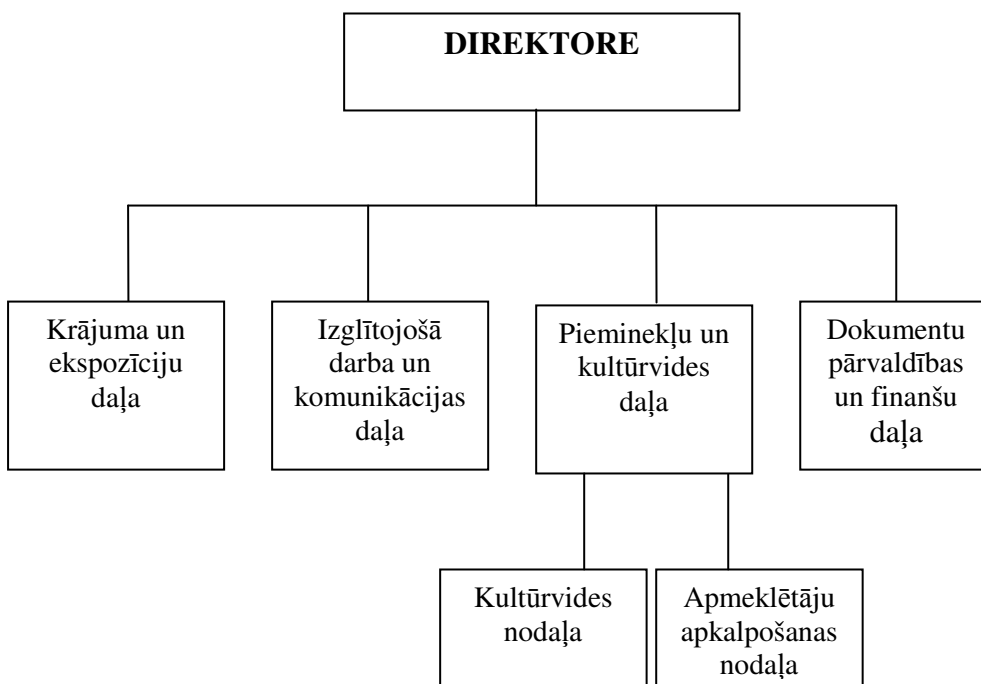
DIREKTORE

Krājuma un ekspozīciju daļa

Izglītojošā darba un komunikācijas daļa

Pieminekļu un kultūrvides daļa

Dokumentu pārvaldības un finanšu daļa

Kultūrvides nodaļa

Apmeklētāju apkalpošanas nodaļa